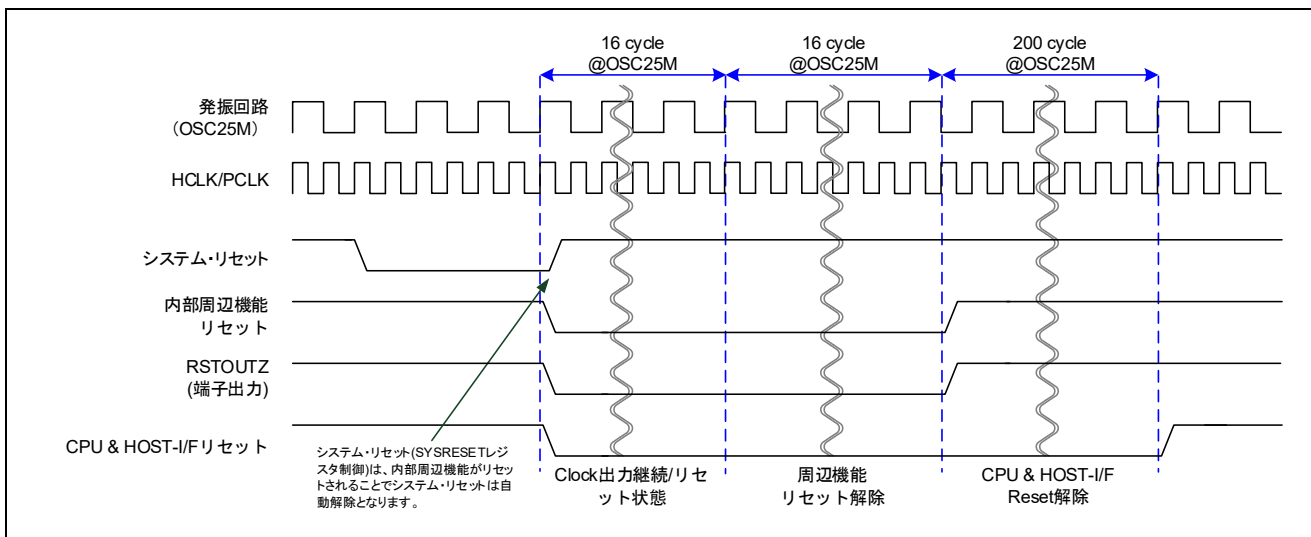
16 cycle
@OSC25M

16 cycle
@OSC25M

200 cycle
@OSC25M

発振回路
(OSC25M)

HCLK/PCLK

システム･リセット

内部周辺機能
リセット

RSTOUTZ
(端子出力)

CPU & HOST-I/Fリセット

システム･リセット(SYSRESETレジスタ制御)は、内部周辺機能がリセットされることでシステム･リセットは自動解除となります。

Clock出力継続/リセット状態

周辺機能
リセット解除

CPU & HOST-I/F
Reset解除